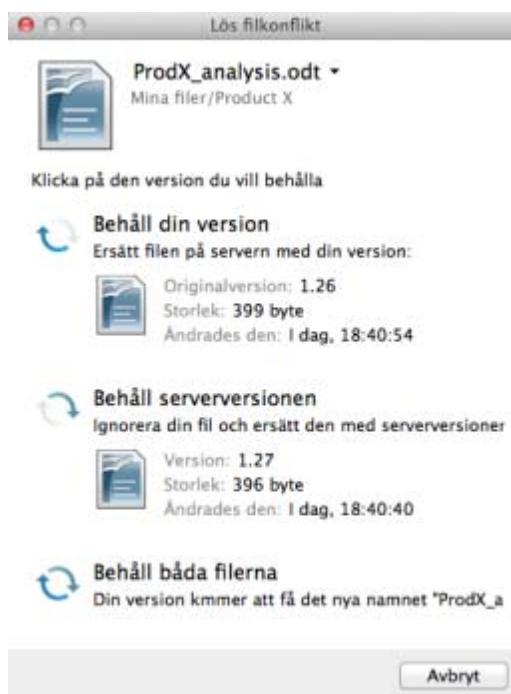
Lös filkonflikt

ProdX_analysis.odt ▾
Mina filer/Product X

Klicka på den version du vill behålla

Behåll din version
Ersätt filen på servern med din version:

Originalversion: 1.26
Storlek: 399 byte
Ändrades den: I dag, 18:40:54

Behåll serverversionen
Ignorera din fil och ersätt den med serverversioner

Version: 1.27
Storlek: 396 byte
Ändrades den: I dag, 18:40:40

Behåll båda filerna
Din version kmmer att få det nya namnet "ProdX_a

Avbryt